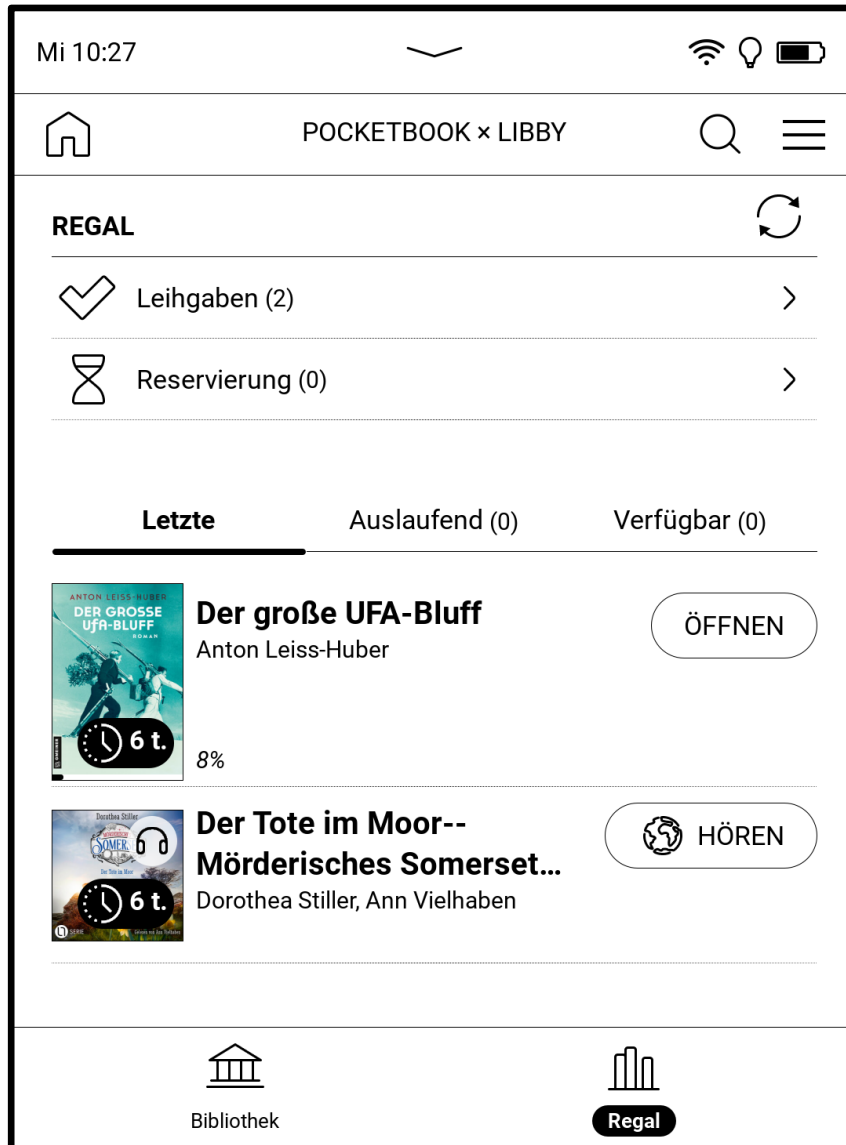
Mi 10:27

POCKETBOOK × LIBBY

REGAL

Leihgaben (2)

Reservierung (0)

Letzte

Auslaufend (0)

Verfügbar (0)

ANTON LEISS-HUBER
DER GROSSE UFA-BLUFF
ROMAN

6 t.

Der große UFA-Bluff

Anton Leiss-Huber

ÖFFNEN

8%

Dorothea Stiller
SOMER
Der Tote im Moor

6 t.

Der Tote im Moor-- Mörderisches Somerset…

Dorothea Stiller, Ann Vielhaben

HÖREN

Bibliothek

Regal